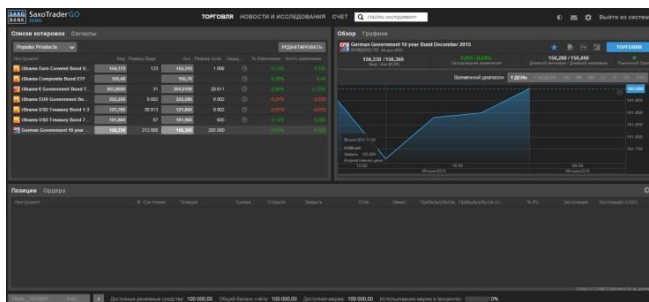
SAXO BANK SaxoTraderGO DEMO

ТОРГОВЛЯ НОВОСТИ И ИССЛЕДОВАНИЯ СЧЕТ Найти инструмент

Выйти из систем

Список котировок Сигналы

Popular Products

РЕДАКТИРОВАТЬ

Инструмент

iShares Euro Covered Bond U... 154,170 123 154,240 1 000 0,17% 0,18

iShares Corporate Bond ETF 105,46 105,72

iShares € Government Bond 1... 203,0000 31 204,0100 20 611 0,00% 0,00

iShares EUR Government Bo... 233,250 0 002 233,290 0 002 -0,21% -0,538

iShares USD Treasury Bond 1-3 121,760 20 513 121,800 0 002 -0,07% -0,090

iShares USD Treasury Bond 7... 141,400 57 141,460 600 0,14% 0,20

German Government 10 year ... 156,330 212 000 156,360 205 000

Обзор Графики

German Government 10 year Bond December 2015

ТОРГОВЛЯ

156,330 / 156,360

156,280 / 156,490

Временной диапазон 1 ДЕНЬ

Позиции Ордера

Инструмент

Доступные денежные средства 100 000,00 Общий баланс счета 100 000,00 Доступная маржа 100 000,00 Использование маржи в процентах 0%